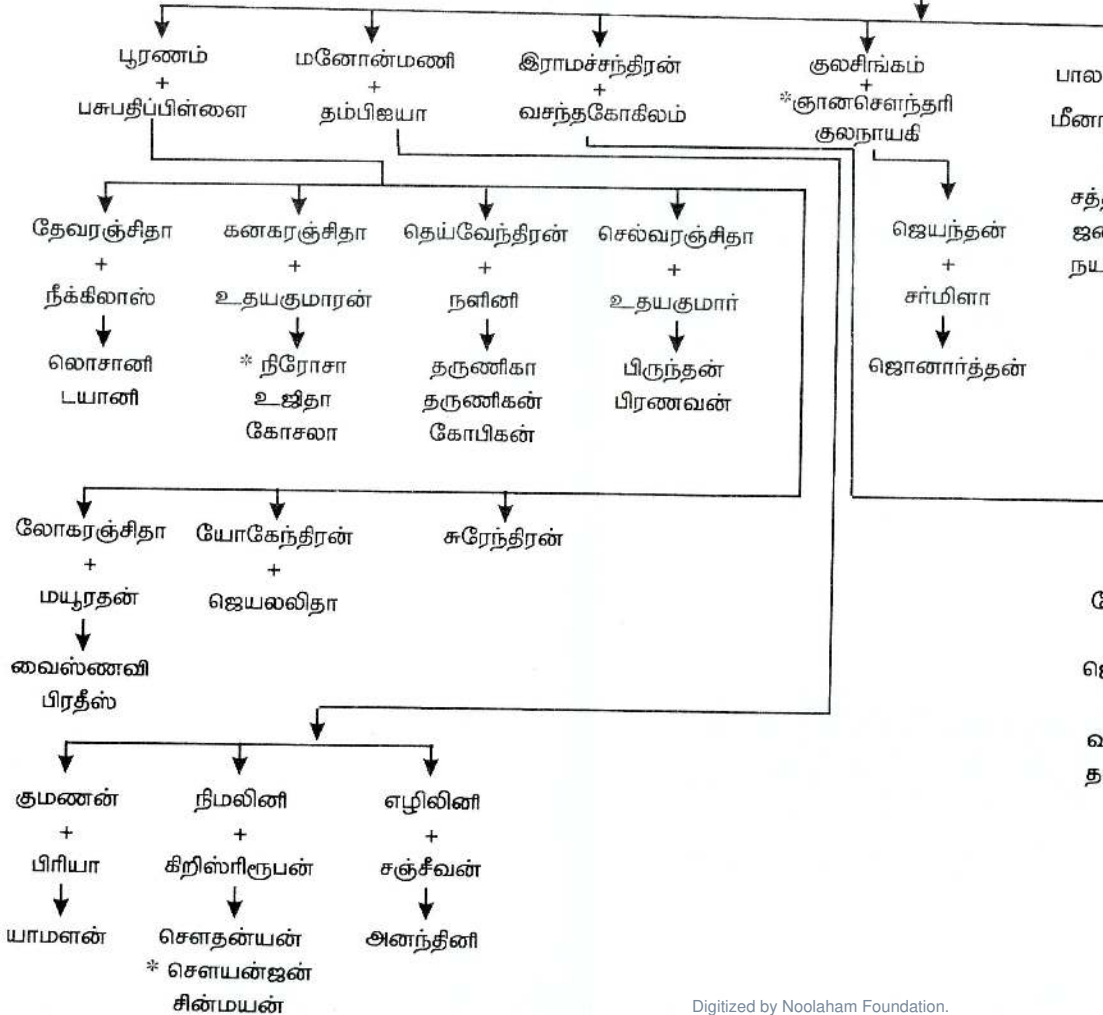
பூரணம்
+
பசுபதிப்பிள்ளை

மனோன்மணி
+
தம்பிஐயா

இராமச்சந்திரன்
+
வசந்தகோகிலம்

குலசிங்கம்
+
*ஞானசௌந்தரி
குலநாயகி

பால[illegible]
மீனா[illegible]

சத்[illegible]
ஐ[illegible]
நய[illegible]

தேவரஞ்சிதா
+
நீக்கிலாஸ்
லொசானி
டயானி

கனகரஞ்சிதா
+
உதயகுமாரன்
* நிரோசா
உஜிதா
கோசலா

தெய்வேந்திரன்
+
நளினி
தருணிகா
தருணிகன்
கோபிகன்

செல்வரஞ்சிதா
+
உதயகுமார்
பிருந்தன்
பிரணவன்

ஜெயந்தன்
+
சர்மிளா
ஜொனார்த்தன்

லோகரஞ்சிதா
+
மயூரதன்
வைஸ்ணவி
பிரதீஸ்

யோகேந்திரன்
+
ஜெயலலிதா

சுரேந்திரன்

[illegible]
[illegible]
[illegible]
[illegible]

குமணன்
+
பிரியா
யாமளன்

நிமலினி
+
கிறிஸ்ரிரூபன்
சௌதன்யன்
* சௌயன்ஜன்
சின்மயன்

எழிலினி
+
சஞ்சீவன்
அனந்தினி

Digitized by Noolaham Foundation.